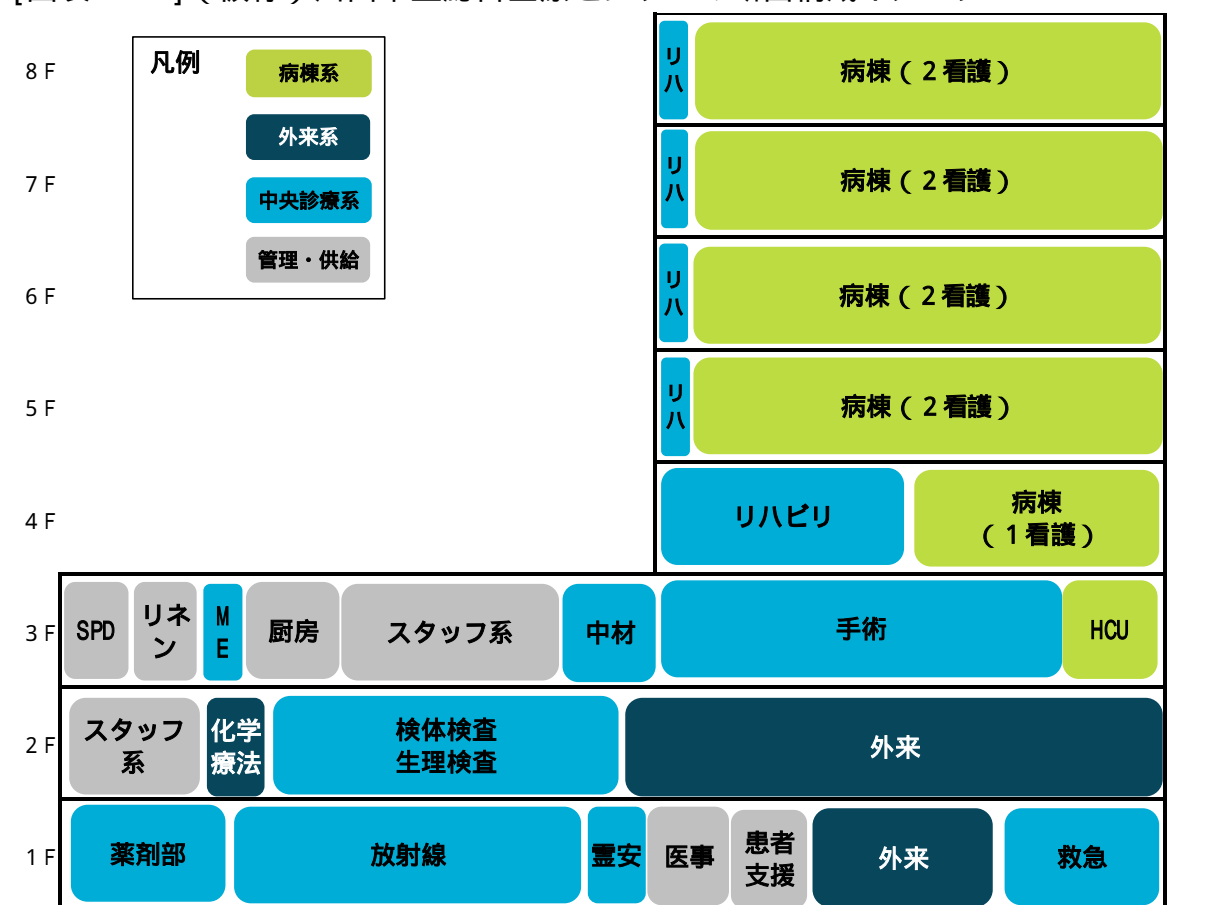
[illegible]

凡例
病棟系
外来系
中央診療系
管理・供給

8 F
リハ
病棟（２看護）

7 F
リハ
病棟（２看護）

6 F
リハ
病棟（２看護）

5 F
リハ
病棟（２看護）

4 F
リハビリ
病棟（１看護）

3 F
SPD
リネン
ME
厨房
スタッフ系
中材
手術
HCU

2 F
スタッフ系
化学療法
検体検査
生理検査
外来

1 F
薬剤部
放射線
霊安
医事
患者支援
外来
救急